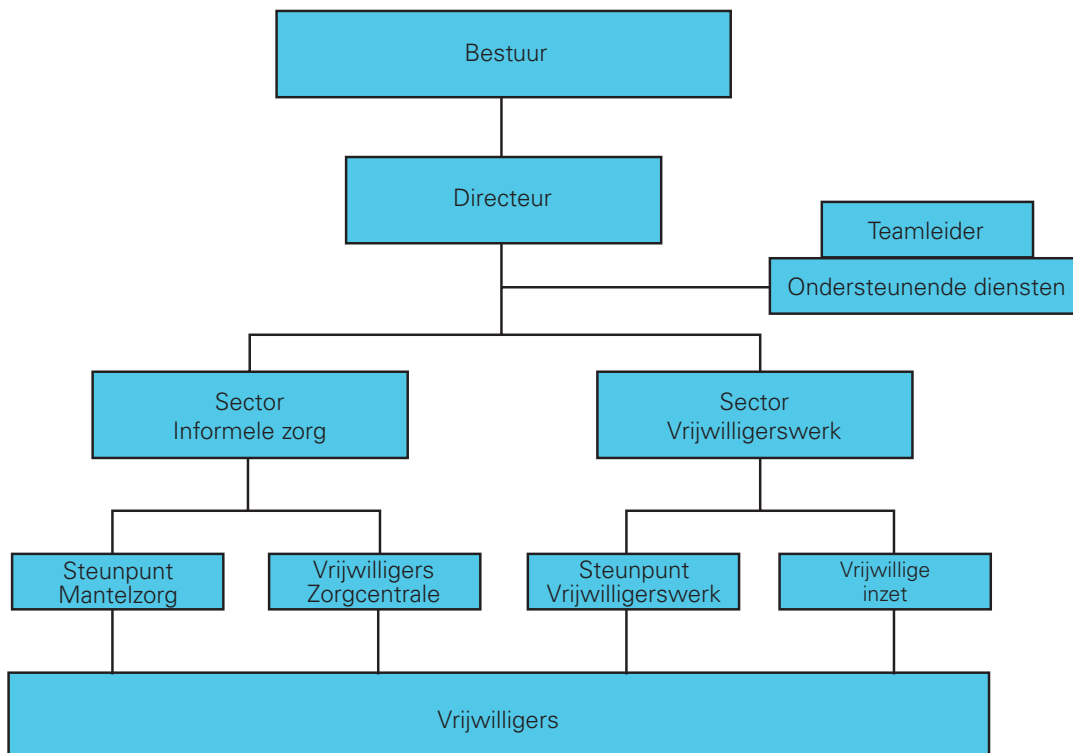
Bestuur

Directeur

Teamleider

Ondersteunende diensten

Sector
Informele zorg

Sector
Vrijwilligerswerk

Steunpunt
Mantelzorg

Vrijwilligers
Zorgcentrale

Steunpunt
Vrijwilligerswerk

Vrijwillige
inzet

Vrijwilligers